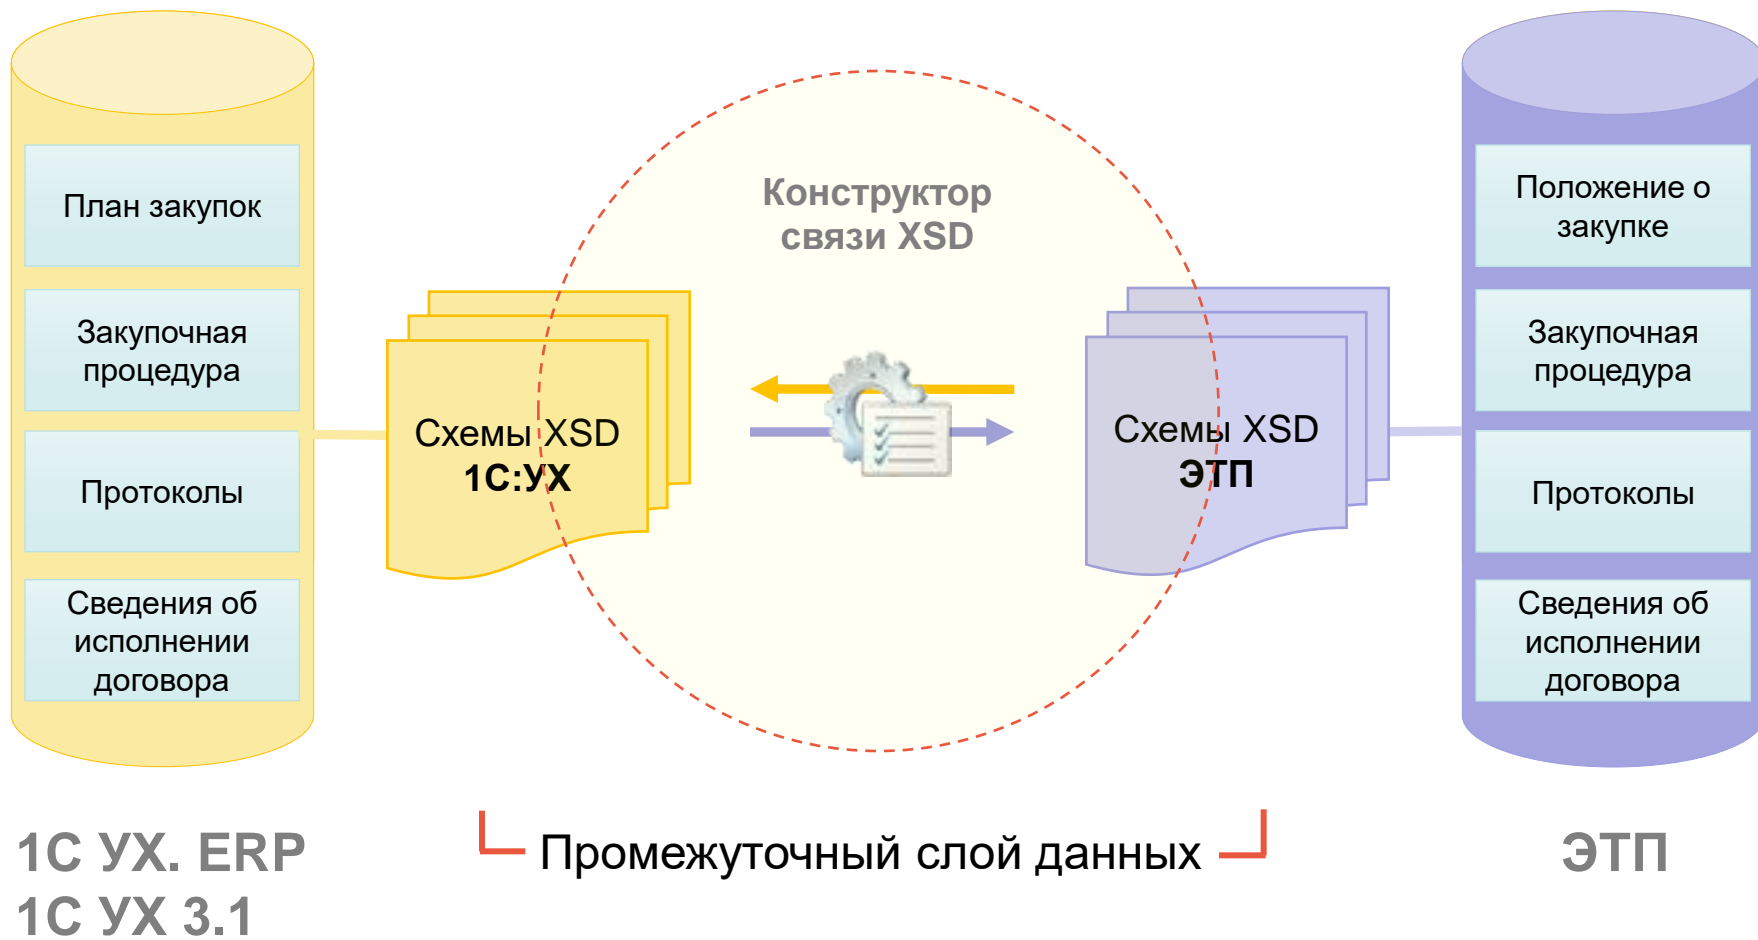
План закупок

Закупочная процедура

Протоколы

Сведения об исполнении договора

Конструктор связи XSD

Схемы XSD
1С:УХ

Схемы XSD
ЭТП

Положение о закупке

Закупочная процедура

Протоколы

Сведения об исполнении договора

1С УХ. ERP
1С УХ 3.1

Промежуточный слой данных

ЭТП